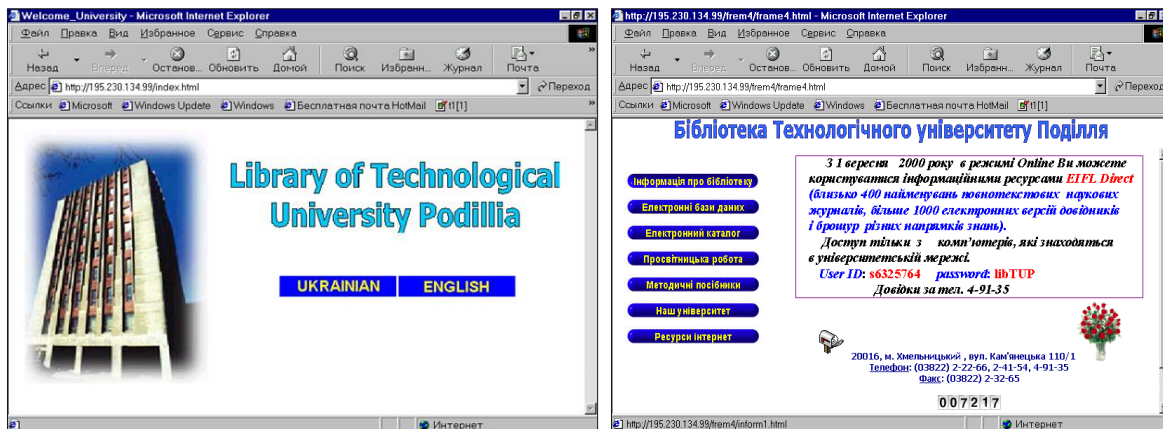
Welcome_University - Microsoft Internet Explorer

Файл Правка Вид Избранное Сервис Справка

Назад Вперед Останов... Обновить Домой Поиск Избранн... Журнал Почта

Адрес http://195.230.134.99/index.html Переход

Ссылки Microsoft Windows Update Windows Бесплатная почта HotMail t1[1]

Library of Technological University Podillia

UKRAINIAN ENGLISH

Интернет

http://195.230.134.99/frem4/frame4.html - Microsoft Internet Explorer

Файл Правка Вид Избранное Сервис Справка

Назад Вперед Останов... Обновить Домой Поиск Избранн... Журнал Почта

Адрес http://195.230.134.99/frem4/frame4.html Переход

Ссылки Microsoft Windows Update Windows Бесплатная почта HotMail t1[1]

Бібліотека Технологічного університету Поділля

Інформація про бібліотеку

Електронні бази даних

Електронний каталог

Просвітницька робота

Методичні посібники

Наш університет

Ресурси інтернет

З 1 вересня 2000 року в режимі Online Ви можете користуватися інформаційними ресурсами EIFL Direct (близько 400 найменувань повнотекстових наукових журналів, більше 1000 електронних версій довідників і брошур різних напрямків знань).
Доступ тільки з комп'ютерів, які знаходяться в університетській мережі.
User ID: s6325764 password: libTUP
Довідки за тел. 4-91-35

20016, м. Хмельницький , вул. Кам'янецька 110/1
Телефон: (03822) 2-22-66, 2-41-54, 4-91-35
Факс: (03822) 2-32-65

007217

http://195.230.134.99/frem4/inform1.html Интернет